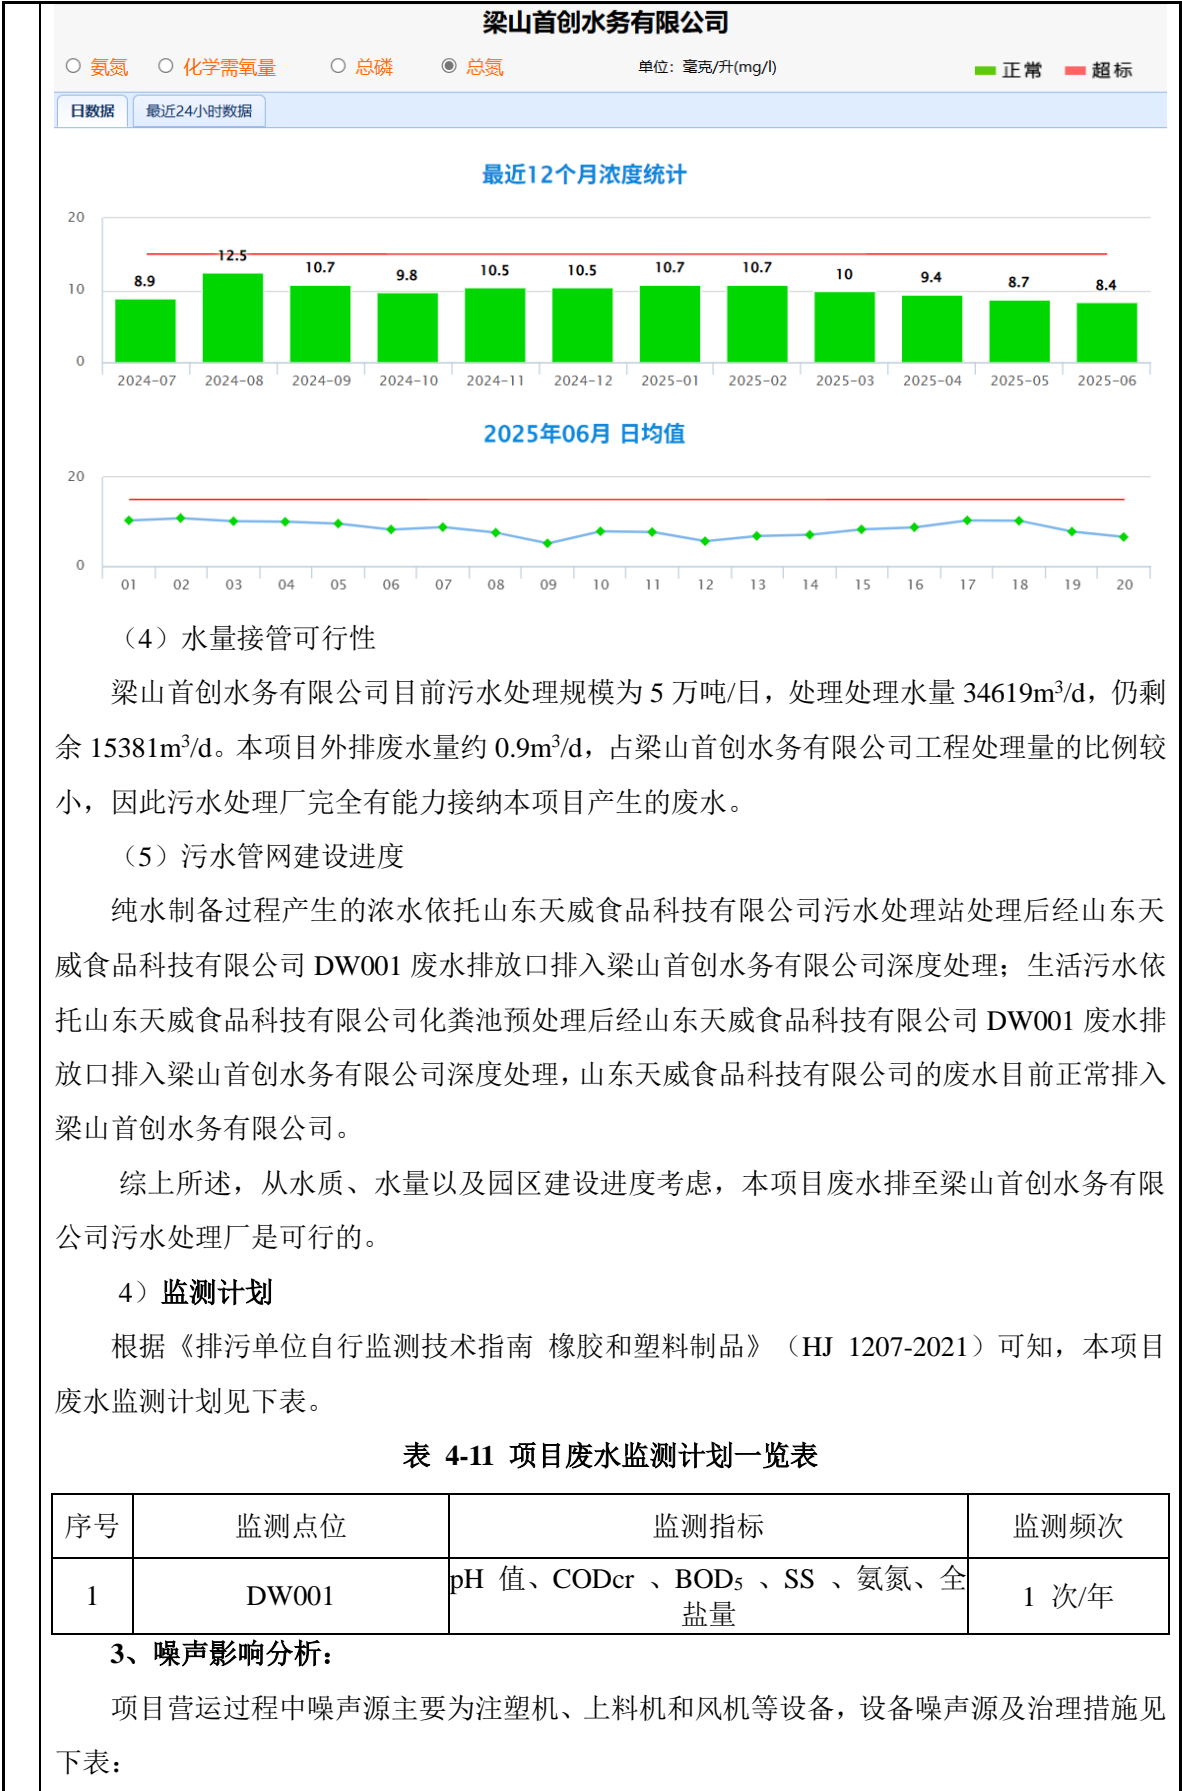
梁山首创水务有限公司

○ 氨氮 ○ 化学需氧量 ○ 总磷 ◉ 总氮 单位：毫克/升(mg/l) 正常 超标

日数据 最近24小时数据

最近12个月浓度统计

20
10
0

8.9 12.5 10.7 9.8 10.5 10.5 10.7 10.7 10 9.4 8.7 8.4

2024-07 2024-08 2024-09 2024-10 2024-11 2024-12 2025-01 2025-02 2025-03 2025-04 2025-05 2025-06

2025年06月 日均值

20
0

01 02 03 04 05 06 07 08 09 10 11 12 13 14 15 16 17 18 19 20

（4）水量接管可行性

梁山首创水务有限公司目前污水处理规模为 5 万吨/日，处理处理水量 34619m³/d，仍剩余 15381m³/d。本项目外排废水量约 0.9m³/d，占梁山首创水务有限公司工程处理量的比例较小，因此污水处理厂完全有能力接纳本项目产生的废水。

（5）污水管网建设进度

纯水制备过程产生的浓水依托山东天威食品科技有限公司污水处理站处理后经山东天威食品科技有限公司 DW001 废水排放口排入梁山首创水务有限公司深度处理；生活污水依托山东天威食品科技有限公司化粪池预处理后经山东天威食品科技有限公司 DW001 废水排放口排入梁山首创水务有限公司深度处理，山东天威食品科技有限公司的废水目前正常排入梁山首创水务有限公司。

综上所述，从水质、水量以及园区建设进度考虑，本项目废水排至梁山首创水务有限公司污水处理厂是可行的。

4）监测计划

根据《排污单位自行监测技术指南 橡胶和塑料制品》（HJ 1207-2021）可知，本项目废水监测计划见下表。

表 4-11 项目废水监测计划一览表

| 序号 | 监测点位 | 监测指标 | 监测频次 |
|---|---|---|---|
| 1 | DW001 | pH 值、CODcr 、BOD₅ 、SS 、氨氮、全盐量 | 1 次/年 |

3、噪声影响分析：

项目营运过程中噪声源主要为注塑机、上料机和风机等设备，设备噪声源及治理措施见下表：